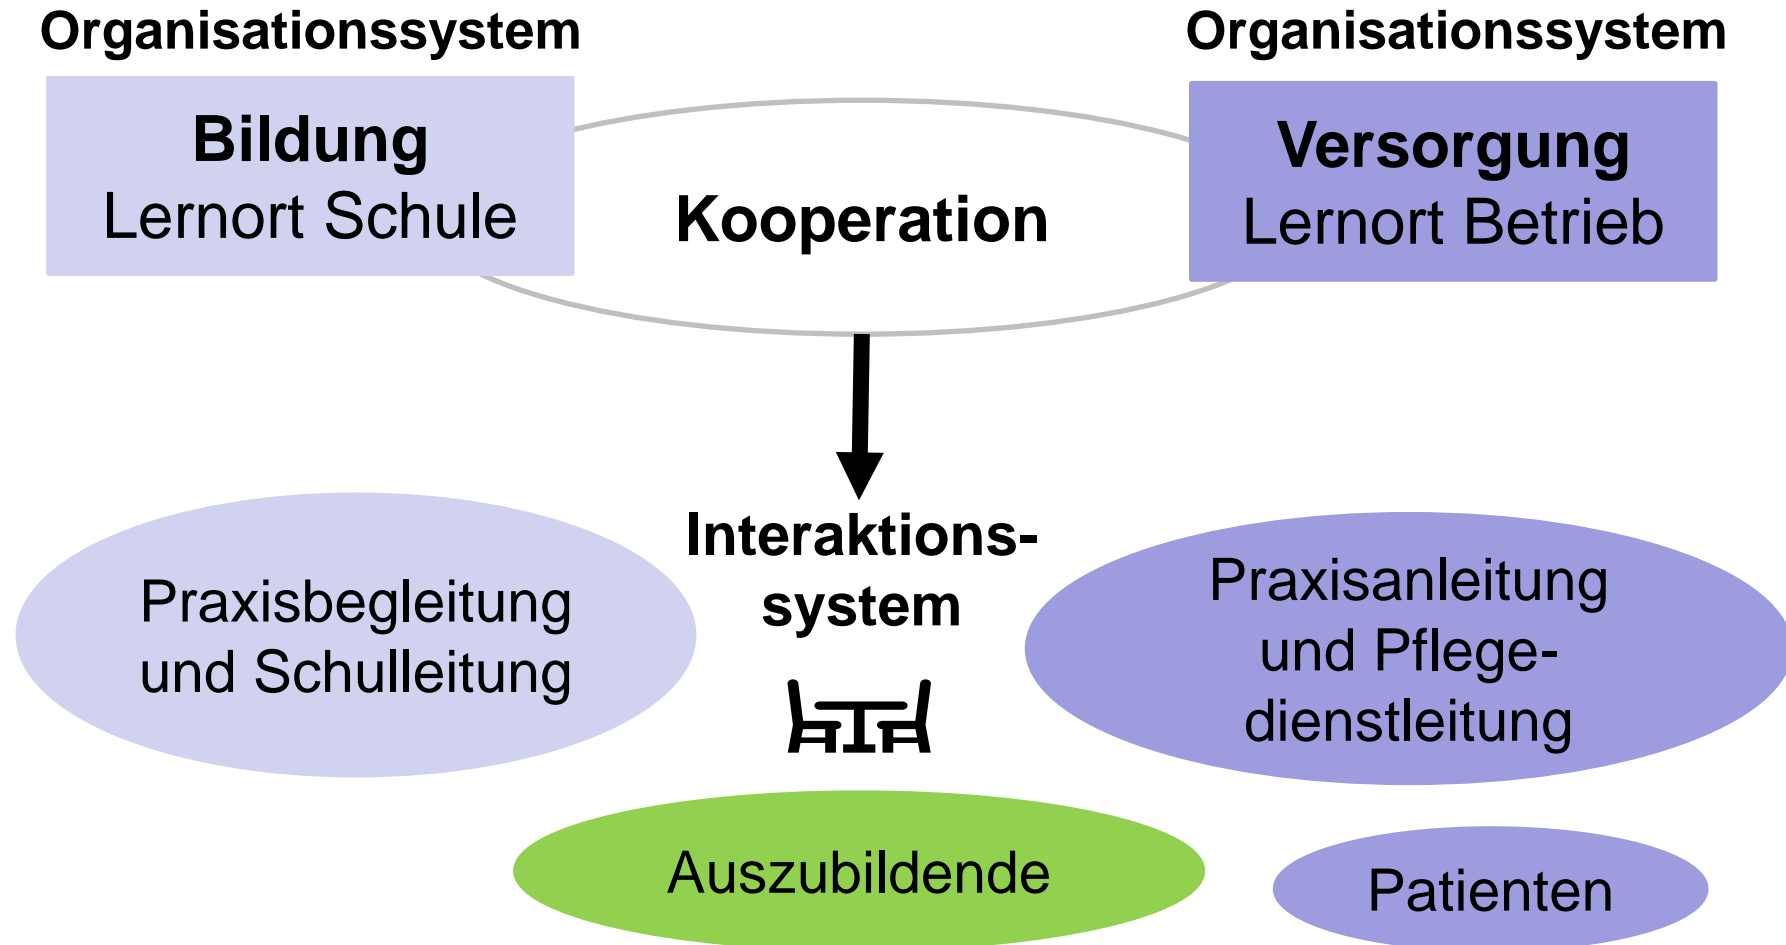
Organisationssystem

Bildung
Lernort Schule

Kooperation

Organisationssystem

Versorgung
Lernort Betrieb

Praxisbegleitung und Schulleitung

Interaktionssystem

Praxisanleitung und Pflegedienstleitung

Auszubildende

Patienten